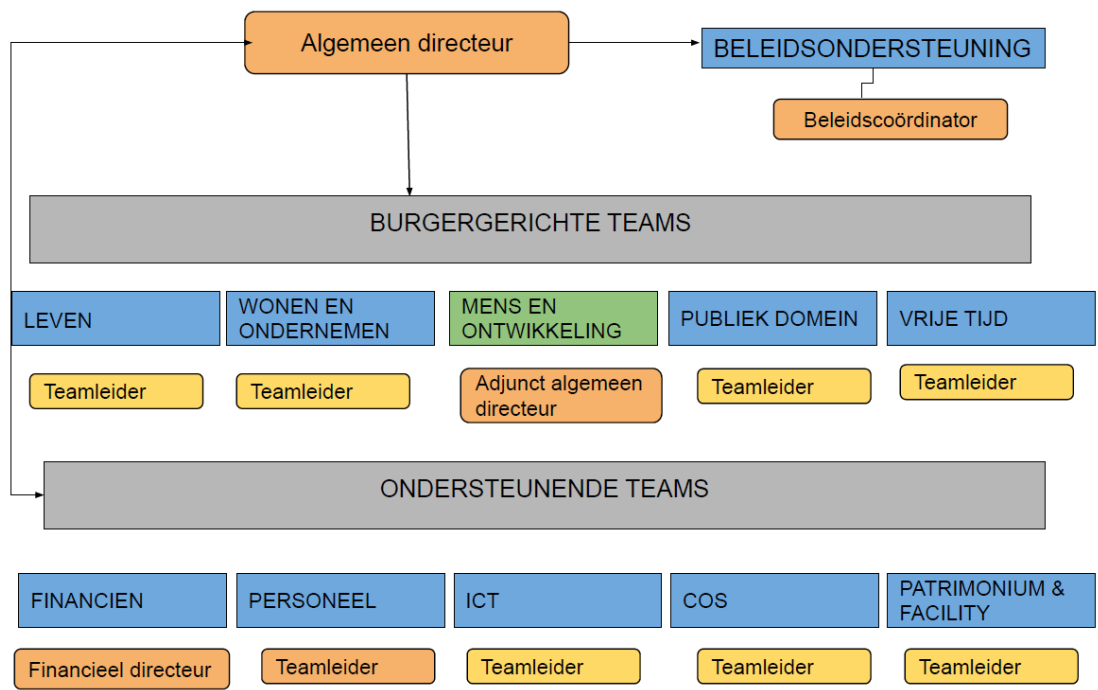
Algemeen directeur

BELEIDSONDERSTEUNING

Beleidscoördinator

BURGERGERICHTE TEAMS

LEVEN

Teamleider

WONEN EN ONDERNEMEN

Teamleider

MENS EN ONTWIKKELING

Adjunct algemeen directeur

PUBLIEK DOMEIN

Teamleider

VRIJE TIJD

Teamleider

ONDERSTEUNENDE TEAMS

FINANCIEN

Financieel directeur

PERSONEEL

Teamleider

ICT

Teamleider

COS

Teamleider

PATRIMONIUM & FACILITY

Teamleider